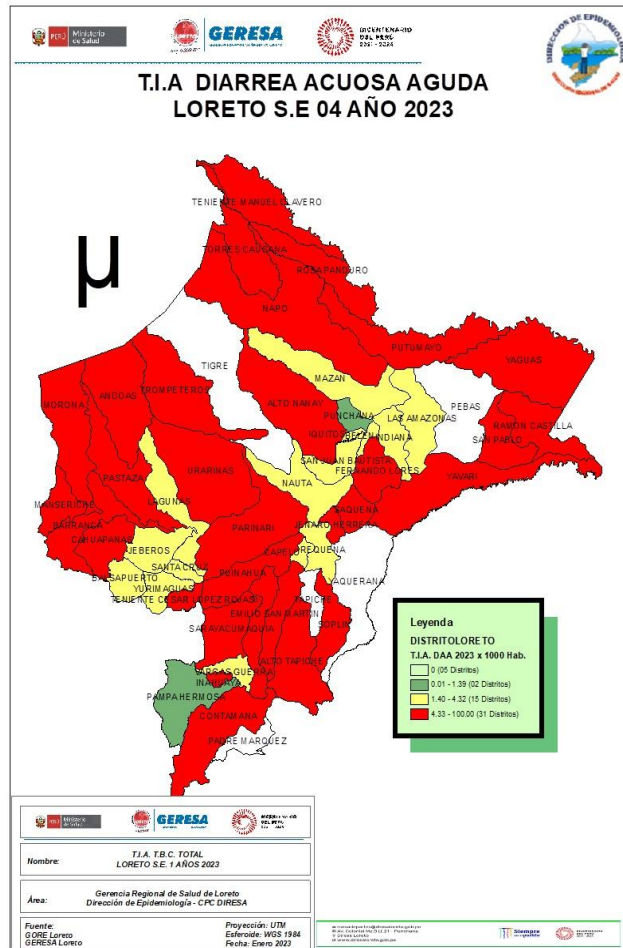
PERÚ Ministerio de Salud

GERESA

BICENTENARIO DEL PERÚ 2021 - 2024

DIRECCIÓN DE EPIDEMIOLOGÍA

T.I.A DIARREA ACUOSA AGUDA
LORETO S.E 04 AÑO 2023

μ

TENIENTE MANUEL CLAVERO
TORRES CAUSANA
ROSA PANDURO
NAPO
PUTUMAYO
YAGUAS
TIGRE
MAZAN
PEBAS
MORONA
ANDOAS
TROMPETEROS
ALTO NANAY
PUNCHANA
LAS AMAZONAS
IQUITOS BELEN
INDIANA
RAMON CASTILLA
SAN PABLO
SAN JUAN BAUTISTA
FERNANDO LORES
YAVARI
PASTAZA
URARINAS
NAUTA
MANSERICHE
LAGUNAS
SAQUENA
BARRANCA
CAHUAPANAS
PARINARI
JENARO HERRERA
JEBEROS
CAPELO
REQUENA
BALSAPUERTO
SANTA CRUZ
PUINAHUA
YAQUERANA
YURIMAGUAS
TENIENTE CESAR LOPEZ ROJAS
TAPICHE
EMILIO SAN MARTIN
SOPLIN
SARAYACU
MAQUIA
ALTO TAPICHE
VARGAS GUERRA
INAHUAYA
PAMPA HERMOSA
CONTAMANA
PADRE MARQUEZ

Leyenda
DISTRITOLORETO
T.I.A. DAA 2023 x 1000 Hab.
0 (05 Distritos)
0.01 - 1.39 (02 Distritos)
1.40 - 4.32 (15 Distritos)
4.33 - 100.00 (31 Distritos)

Ministerio de Salud
GERESA

Nombre: T.I.A. T.B.C. TOTAL LORETO S.E. 1 AÑOS 2023

Área: Gerencia Regional de Salud de Loreto Dirección de Epidemiología - CPC DIRESA

Fuente: GORE Loreto GERESA Loreto

Proyección: UTM
Esferoide: WGS 1984
Fecha: Enero 2023

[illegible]

Siempre con el pueblo